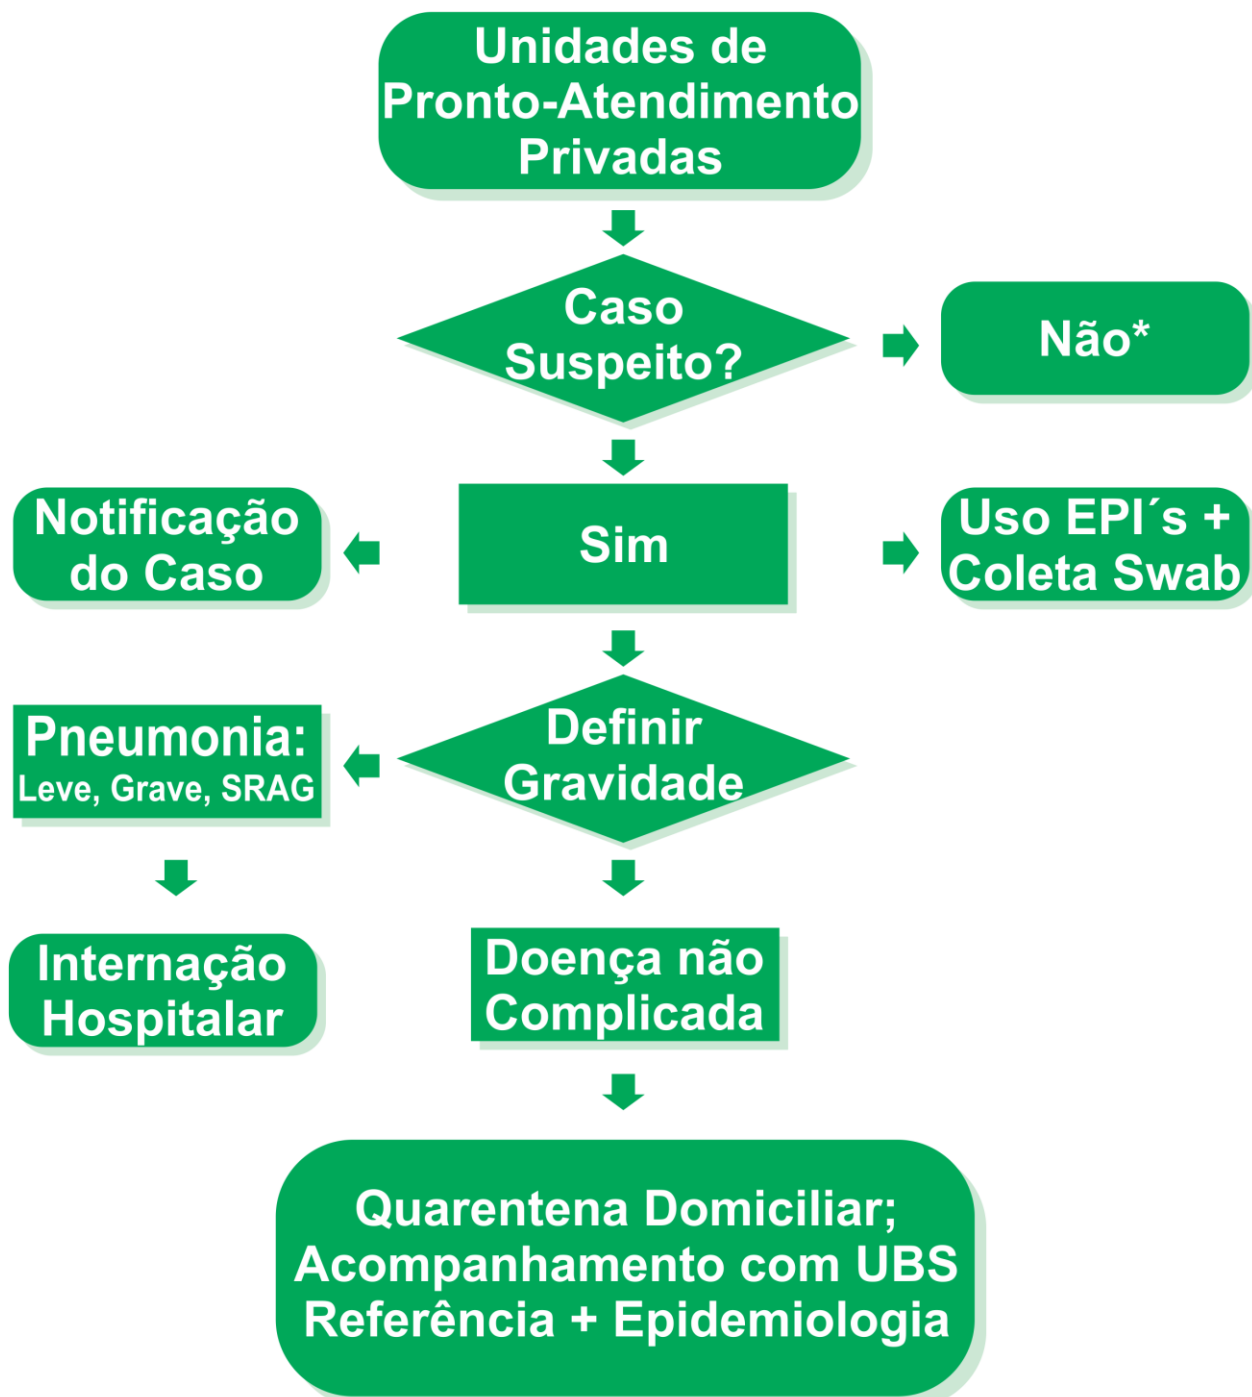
Unidades de Pronto-Atendimento Privadas

Caso Suspeito?

Não*

Notificação do Caso

Sim

Uso EPI´s + Coleta Swab

Pneumonia:
Leve, Grave, SRAG

Definir Gravidade

Internação Hospitalar

Doença não Complicada

Quarentena Domiciliar;
Acompanhamento com UBS
Referência + Epidemiologia